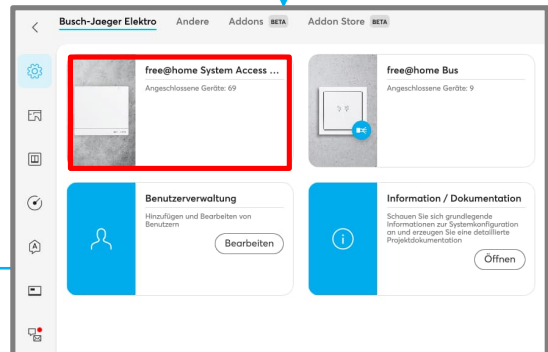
Busch-Jaeger Elektro Andere Addons BETA Addon Store BETA

free@home System Access ...
Angeschlossene Geräte: 69

free@home Bus
Angeschlossene Geräte: 9

Benutzerverwaltung
Hinzufügen und Bearbeiten von Benutzern
Bearbeiten

Information / Dokumentation
Schauen Sie sich grundlegende Informationen zur Systemkonfiguration an und erzeugen Sie eine detaillierte Projektdokumentation
Öffnen